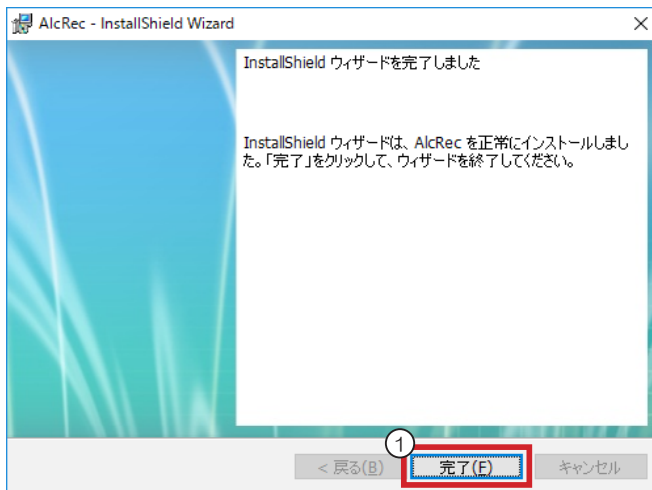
AlcRec - InstallShield Wizard

×

InstallShield ウィザードを完了しました

InstallShield ウィザードは、AlcRec を正常にインストールしました。「完了」をクリックして、ウィザードを終了してください。

①

< 戻る(B)

完了(F)

キャンセル